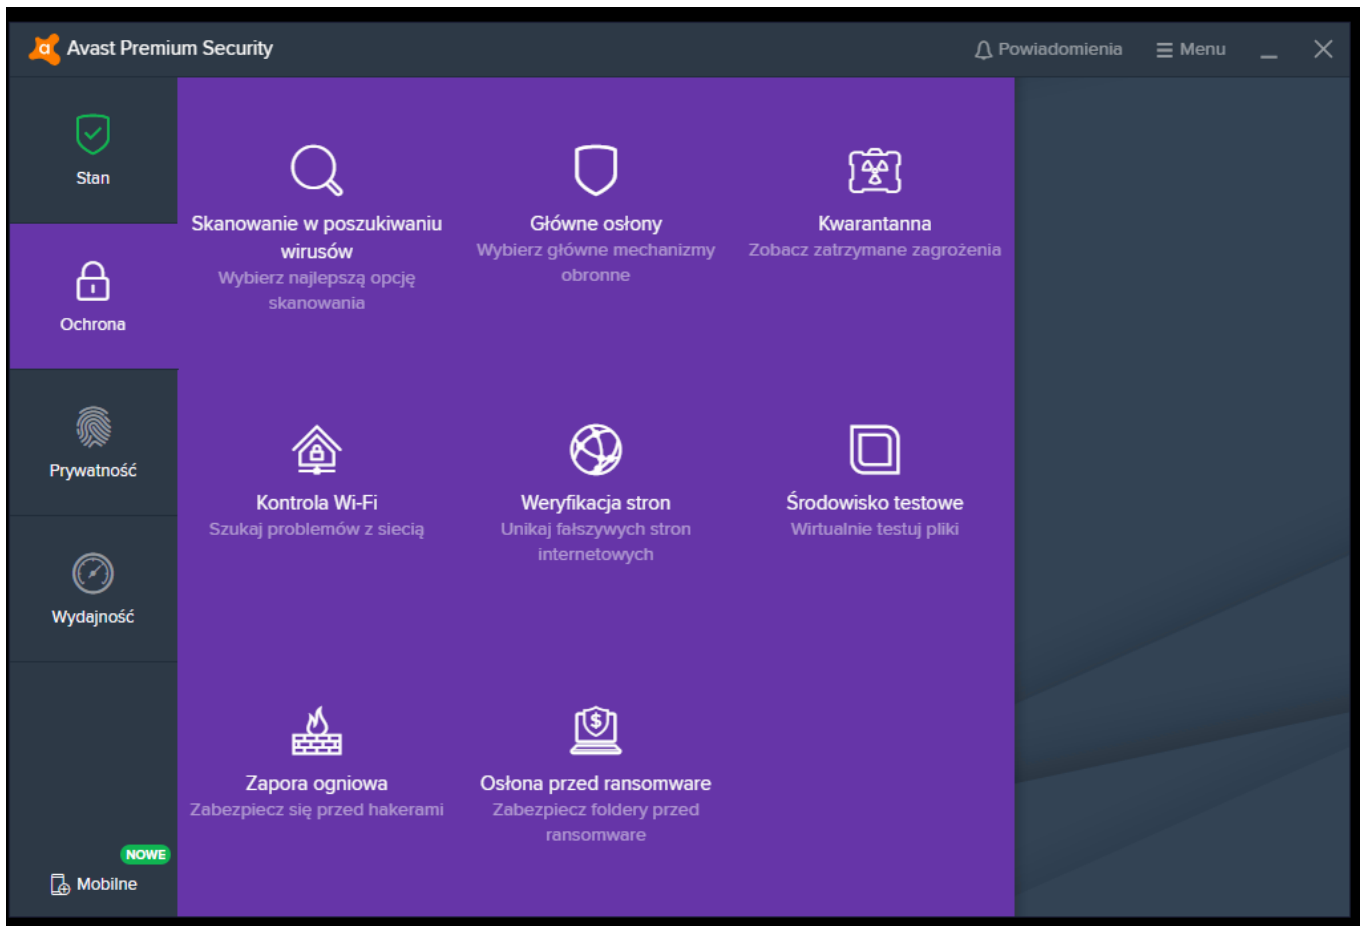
Avast Premium Security

Powiadomienia

Menu

Stan

Ochrona

Prywatność

Wydajność

NOWE

Mobilne

Skanowanie w poszukiwaniu wirusów
Wybierz najlepszą opcję skanowania

Główne osłony
Wybierz główne mechanizmy obronne

Kwarantanna
Zobacz zatrzymane zagrożenia

Kontrola Wi-Fi
Szukaj problemów z siecią

Weryfikacja stron
Unikaj fałszywych stron internetowych

Środowisko testowe
Wirtualnie testuj pliki

Zapora ogniowa
Zabezpiecz się przed hakerami

Osłona przed ransomware
Zabezpiecz foldery przed ransomware